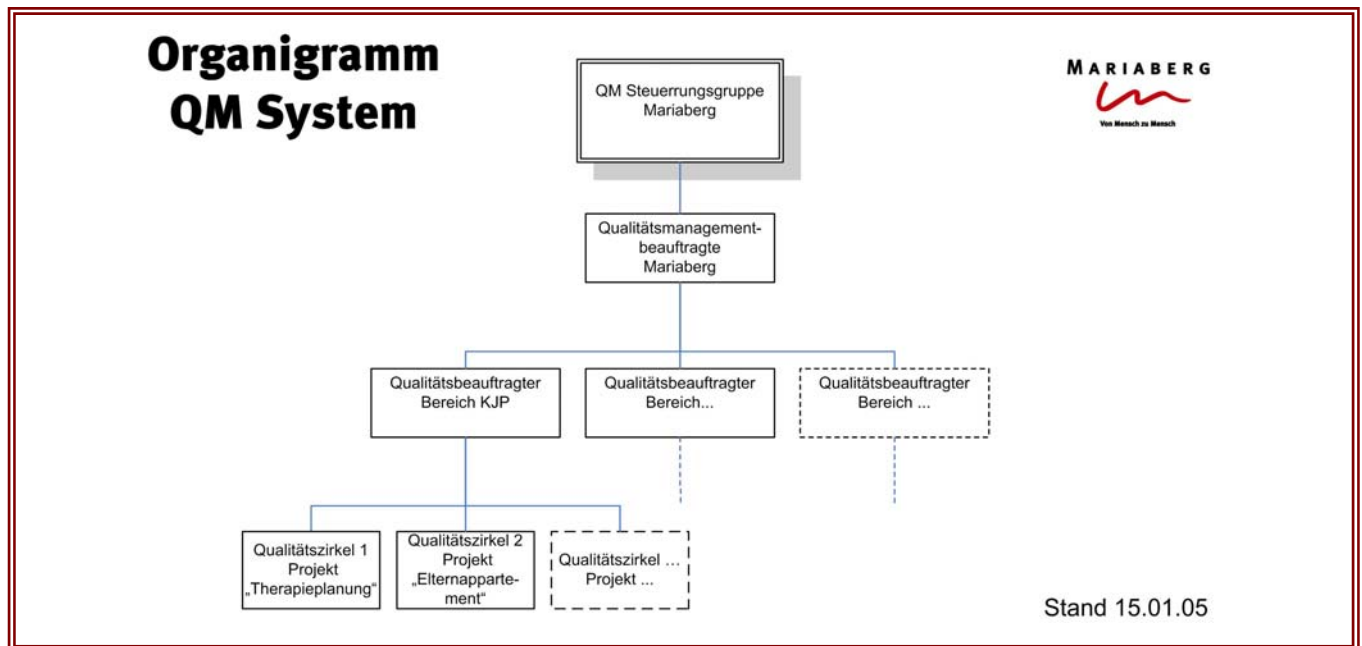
Organigramm QM System

MARIABERG

Von Mensch zu Mensch

QM Steuerrungsgruppe Mariaberg

Qualitätsmanagementbeauftragte Mariaberg

Qualitätsbeauftragter Bereich KJP

Qualitätsbeauftragter Bereich...

Qualitätsbeauftragter Bereich ...

Qualitätszirkel 1 Projekt „Therapieplanung“

Qualitätszirkel 2 Projekt „Elternapparte-ment“

Qualitätszirkel ... Projekt ...

Stand 15.01.05